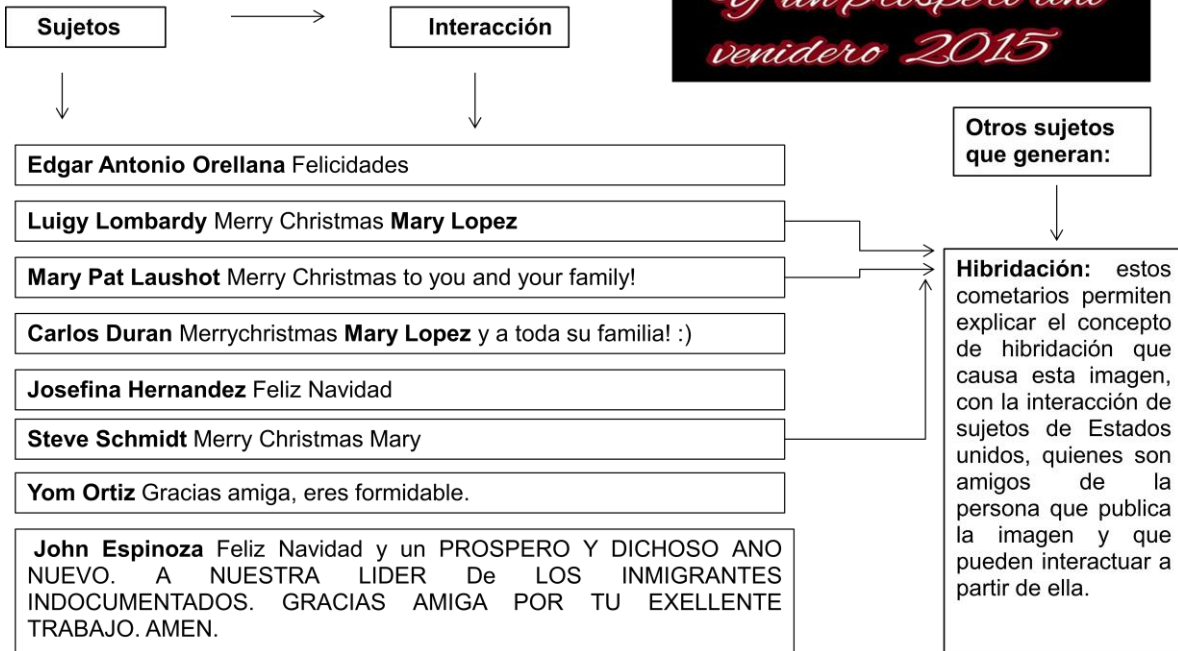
Sujetos

Interacción

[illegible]
venidero 2015

Otros sujetos que generan:

Edgar Antonio Orellana Felicidades

Luigy Lombardy Merry Christmas Mary Lopez

Mary Pat Laushot Merry Christmas to you and your family!

Carlos Duran Merrychristmas Mary Lopez y a toda su familia! :)

Josefina Hernandez Feliz Navidad

Steve Schmidt Merry Christmas Mary

Yom Ortiz Gracias amiga, eres formidable.

John Espinoza Feliz Navidad y un PROSPERO Y DICHOSO ANO NUEVO. A NUESTRA LIDER De LOS INMIGRANTES INDOCUMENTADOS. GRACIAS AMIGA POR TU EXELLENTE TRABAJO. AMEN.

Hibridación: estos cometarios permiten explicar el concepto de hibridación que causa esta imagen, con la interacción de sujetos de Estados unidos, quienes son amigos de la persona que publica la imagen y que pueden interactuar a partir de ella.